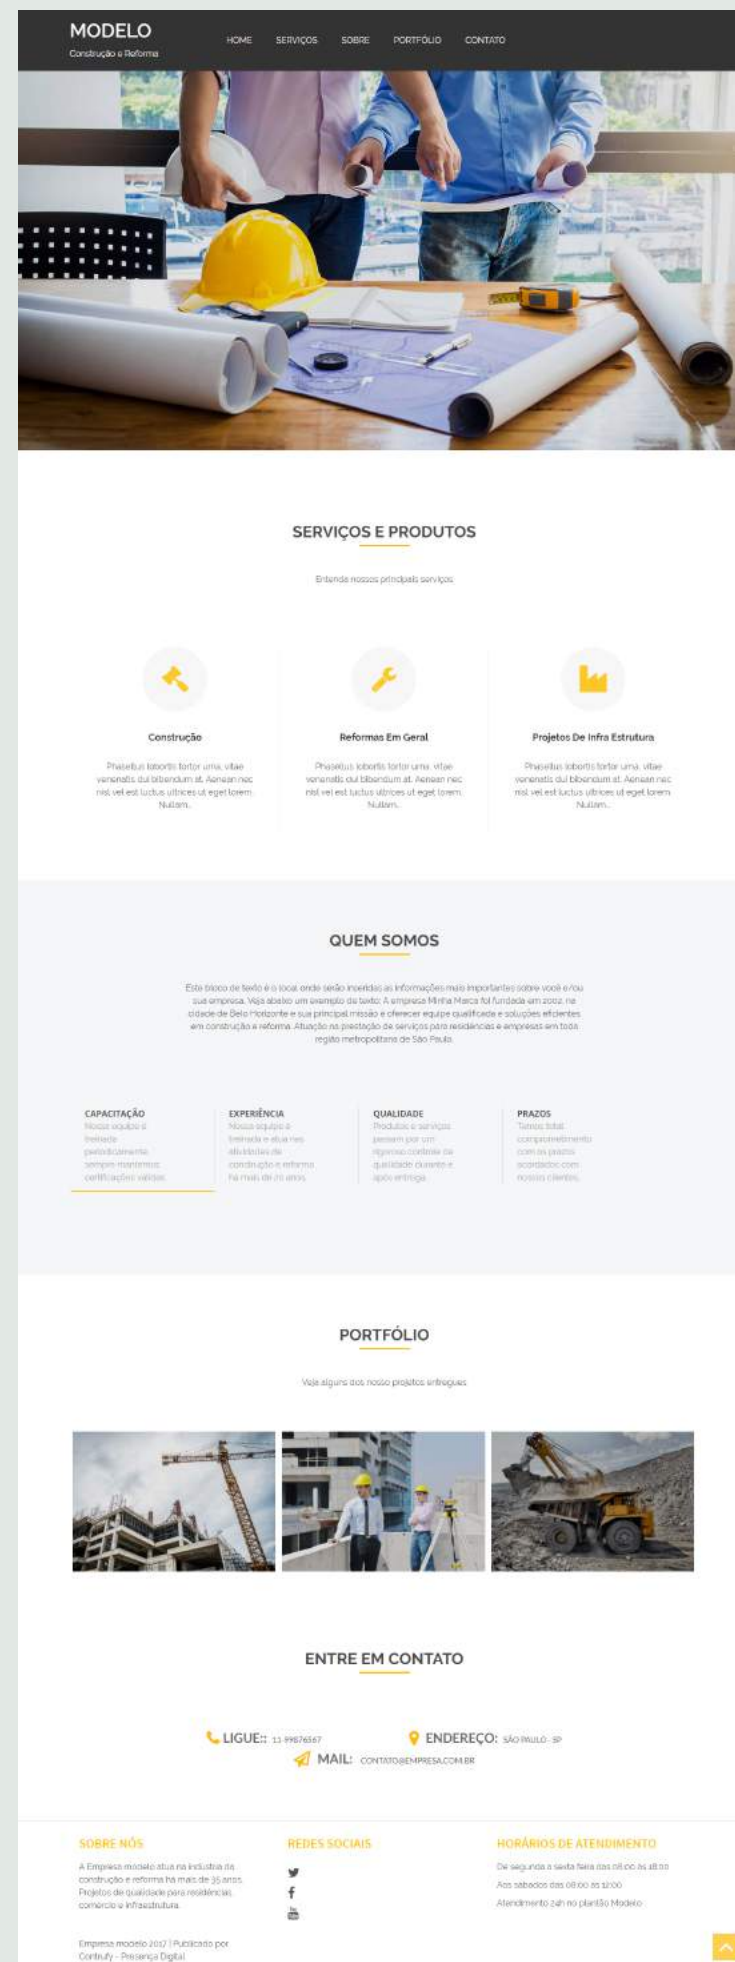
MODELO
Construção e Reforma

HOME SERVIÇOS SOBRE PORTFÓLIO CONTATO

SERVIÇOS E PRODUTOS

Entenda nossos principais serviços

Construção

Phasellus lobortis tortor urna, vitae venenatis dui bibendum at. Aenean nec nisl vel est luctus ultrices ut eget lorem. Nullam...

Reformas Em Geral

Phasellus lobortis tortor urna, vitae venenatis dui bibendum at. Aenean nec nisl vel est luctus ultrices ut eget lorem. Nullam...

Projetos De Infra Estrutura

Phasellus lobortis tortor urna, vitae venenatis dui bibendum at. Aenean nec nisl vel est luctus ultrices ut eget lorem. Nullam...

QUEM SOMOS

Este bloco de texto é o local onde serão inseridas as informações mais importantes sobre você e/ou sua empresa. Veja abaixo um exemplo de texto: A empresa Minha Marca foi fundada em 2002, na cidade de Belo Horizonte e sua principal missão é oferecer equipe qualificada e soluções eficientes em construção e reforma. Atuação na prestação de serviços para residências e empresas em toda região metropolitana de São Paulo.

CAPACITAÇÃO
Nossa equipe é treinada periodicamente sempre mantemos certificações válidas

EXPERIÊNCIA
Nossa equipe é treinada e atua nas atividades de construção e reforma há mais de 20 anos

QUALIDADE
Produtos e serviços passam por um rigoroso controle de qualidade durante e após entrega

PRAZOS
Temos total comprometimento com os prazos acordados com nossos clientes

PORTFÓLIO

Veja alguns dos nosso projetos entregues

ENTRE EM CONTATO

LIGUE:: 11-99876567 ENDEREÇO: SÃO PAULO - SP
MAIL: CONTATO@EMPRESA.COM.BR

SOBRE NÓS

A Empresa modelo atua na industria da construção e reforma há mais de 35 anos. Projetos de qualidade para residências, comercio e infraestrutura.

Empresa modelo 2017 | Publicado por Contrufy - Presença Digital

REDES SOCIAIS

HORÁRIOS DE ATENDIMENTO

De segunda a sexta feira das 08:00 as 18:00
Aos sabados das 08:00 as 12:00
Atendimento 24h no plantão Modelo